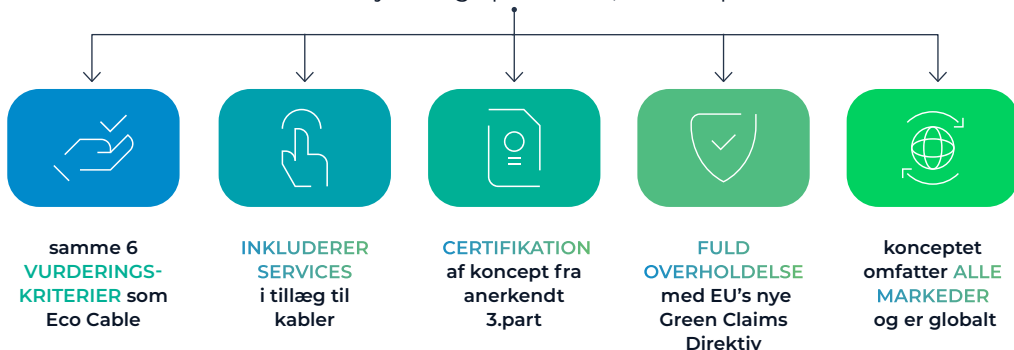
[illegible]

samme 6 VURDERINGSKRITERIER som Eco Cable

INKLUDERER SERVICES i tillæg til kabler

CERTIFIKATION af koncept fra anerkendt 3.part

FULD OVERHOLDELSE med EU's nye Green Claims Direktiv

konceptet omfatter ALLE MARKEDER og er globalt